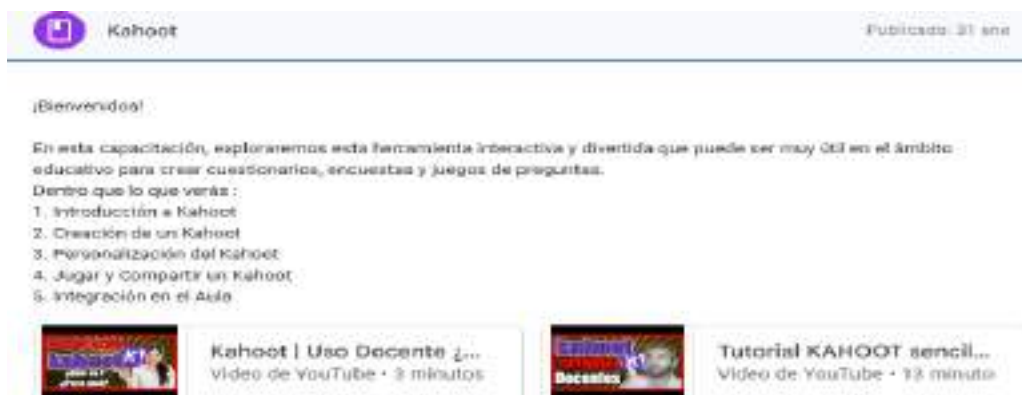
Kahoot

Publicado: 21 ene

¡Bienvenidos!

En esta capacitación, exploraremos esta herramienta interactiva y divertida que puede ser muy útil en el ámbito educativo para crear cuestionarios, encuestas y juegos de preguntas.
Dentro que lo que verás :
1. Introducción a Kahoot
2. Creación de un Kahoot
3. Personalización del Kahoot
4. Jugar y Compartir un Kahoot
5. Integración en el Aula

Kahoot | Uso Decente ¿...
Video de YouTube • 3 minutos

Tutorial KAHOOT sencil...
Video de YouTube • 13 minuto